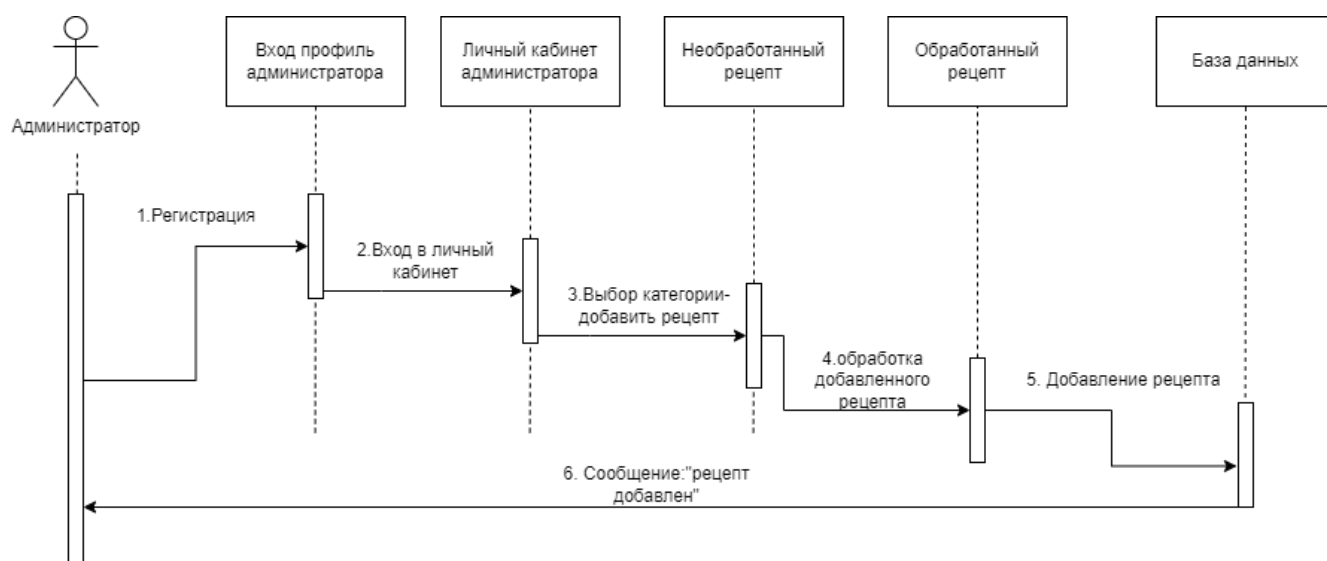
Администратор

Вход профиль администратора

Личный кабинет администратора

Необработанный рецепт

Обработанный рецепт

База данных

1.Регистрация

2.Вход в личный кабинет

3.Выбор категории-добавить рецепт

4.обработка добавленного рецепта

5. Добавление рецепта

6. Сообщение:"рецепт добавлен"